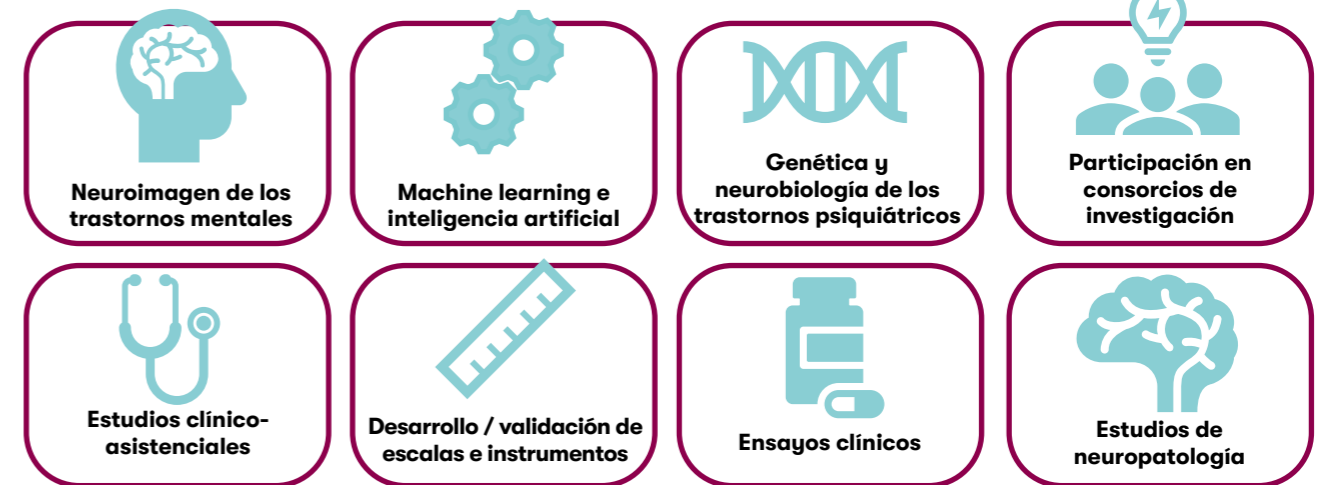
Neuroimagen de los trastornos mentales

Machine learning e inteligencia artificial

Genética y neurobiología de los trastornos psiquiátricos

Participación en consorcios de investigación

Estudios clínico-asistenciales

Desarrollo / validación de escalas e instrumentos

Ensayos clínicos

Estudios de neuropatología